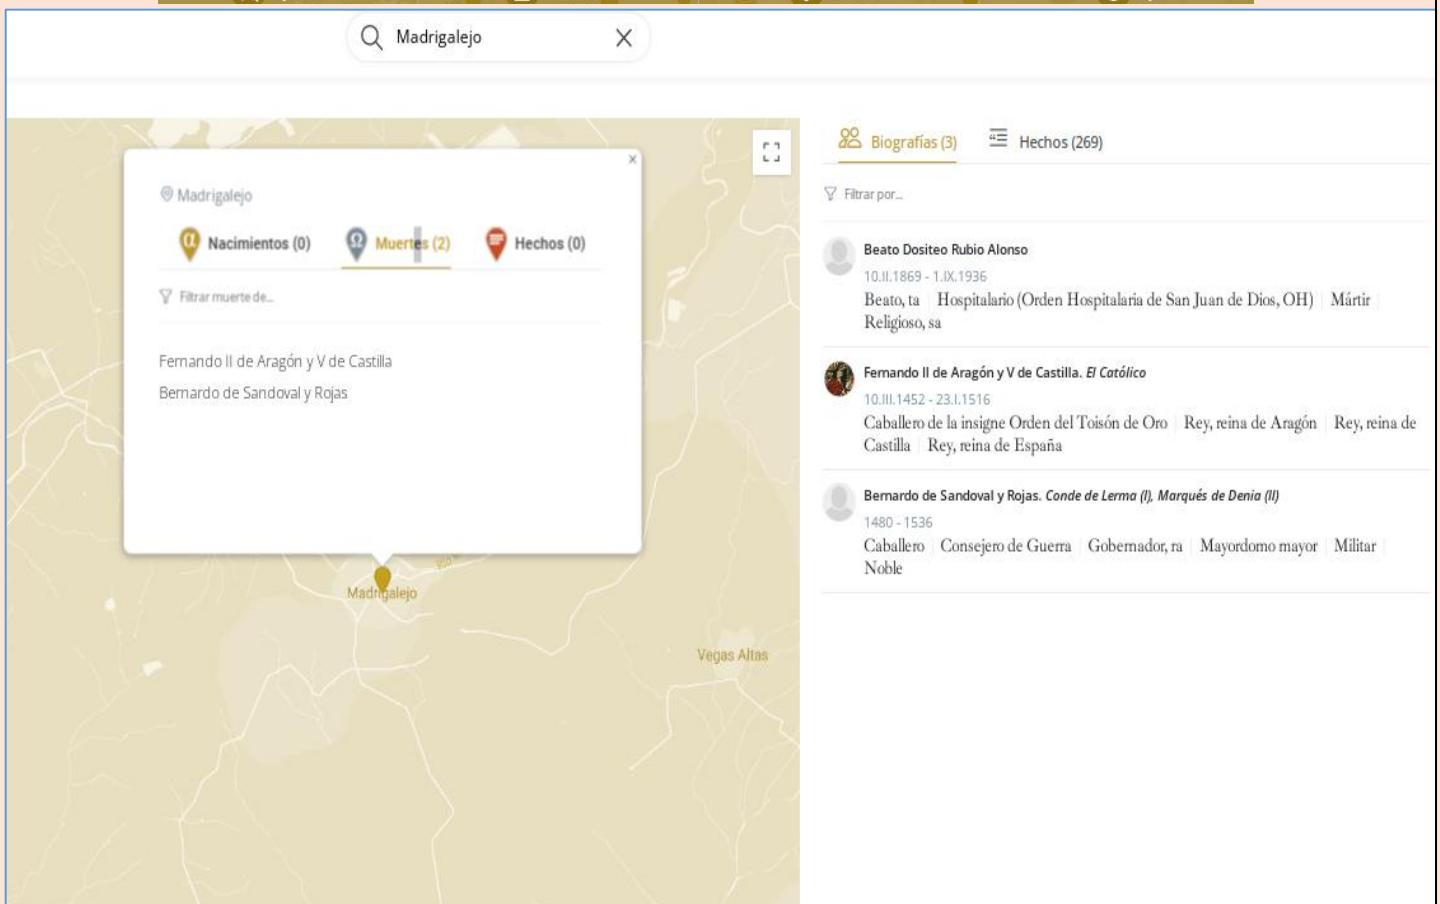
Madrigalejo

Madrigalejo

Nacimientos (0)   Muertes (2)   Hechos (0)

Filtrar muerte de...

Fernando II de Aragón y V de Castilla
Bernardo de Sandoval y Rojas

Madrigalejo

Vegas Altas

Biografías (3)   Hechos (269)

Filtrar por...

Beato Dositeo Rubio Alonso
10.II.1869 - 1.IX.1936
Beato, ta | Hospitalario (Orden Hospitalaria de San Juan de Dios, OH) | Mártir | Religioso, sa

Fernando II de Aragón y V de Castilla. *El Católico*
10.III.1452 - 23.I.1516
Caballero de la insigne Orden del Toisón de Oro | Rey, reina de Aragón | Rey, reina de Castilla | Rey, reina de España

Bernardo de Sandoval y Rojas. *Conde de Lerma (I), Marqués de Denia (II)*
1480 - 1536
Caballero | Consejero de Guerra | Gobernador, ra | Mayordomo mayor | Militar | Noble